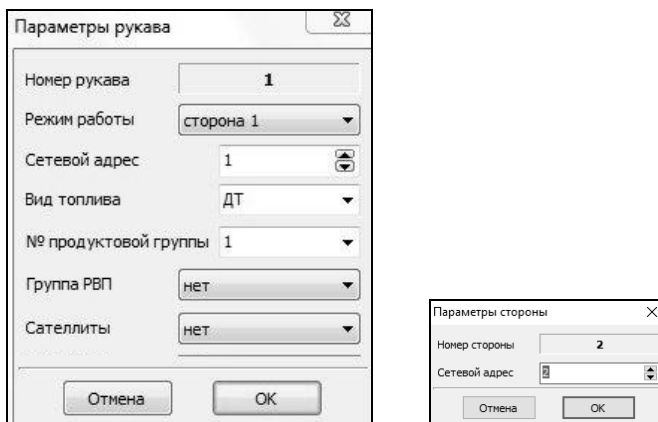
Параметры рукава

Номер рукава 1

Режим работы сторона 1

Сетевой адрес 1

Вид топлива ДТ

№ продуктовой группы 1

Группа РВП нет

Сателлиты нет

Отмена OK

Параметры стороны

Номер стороны 2

Сетевой адрес 2

Отмена OK